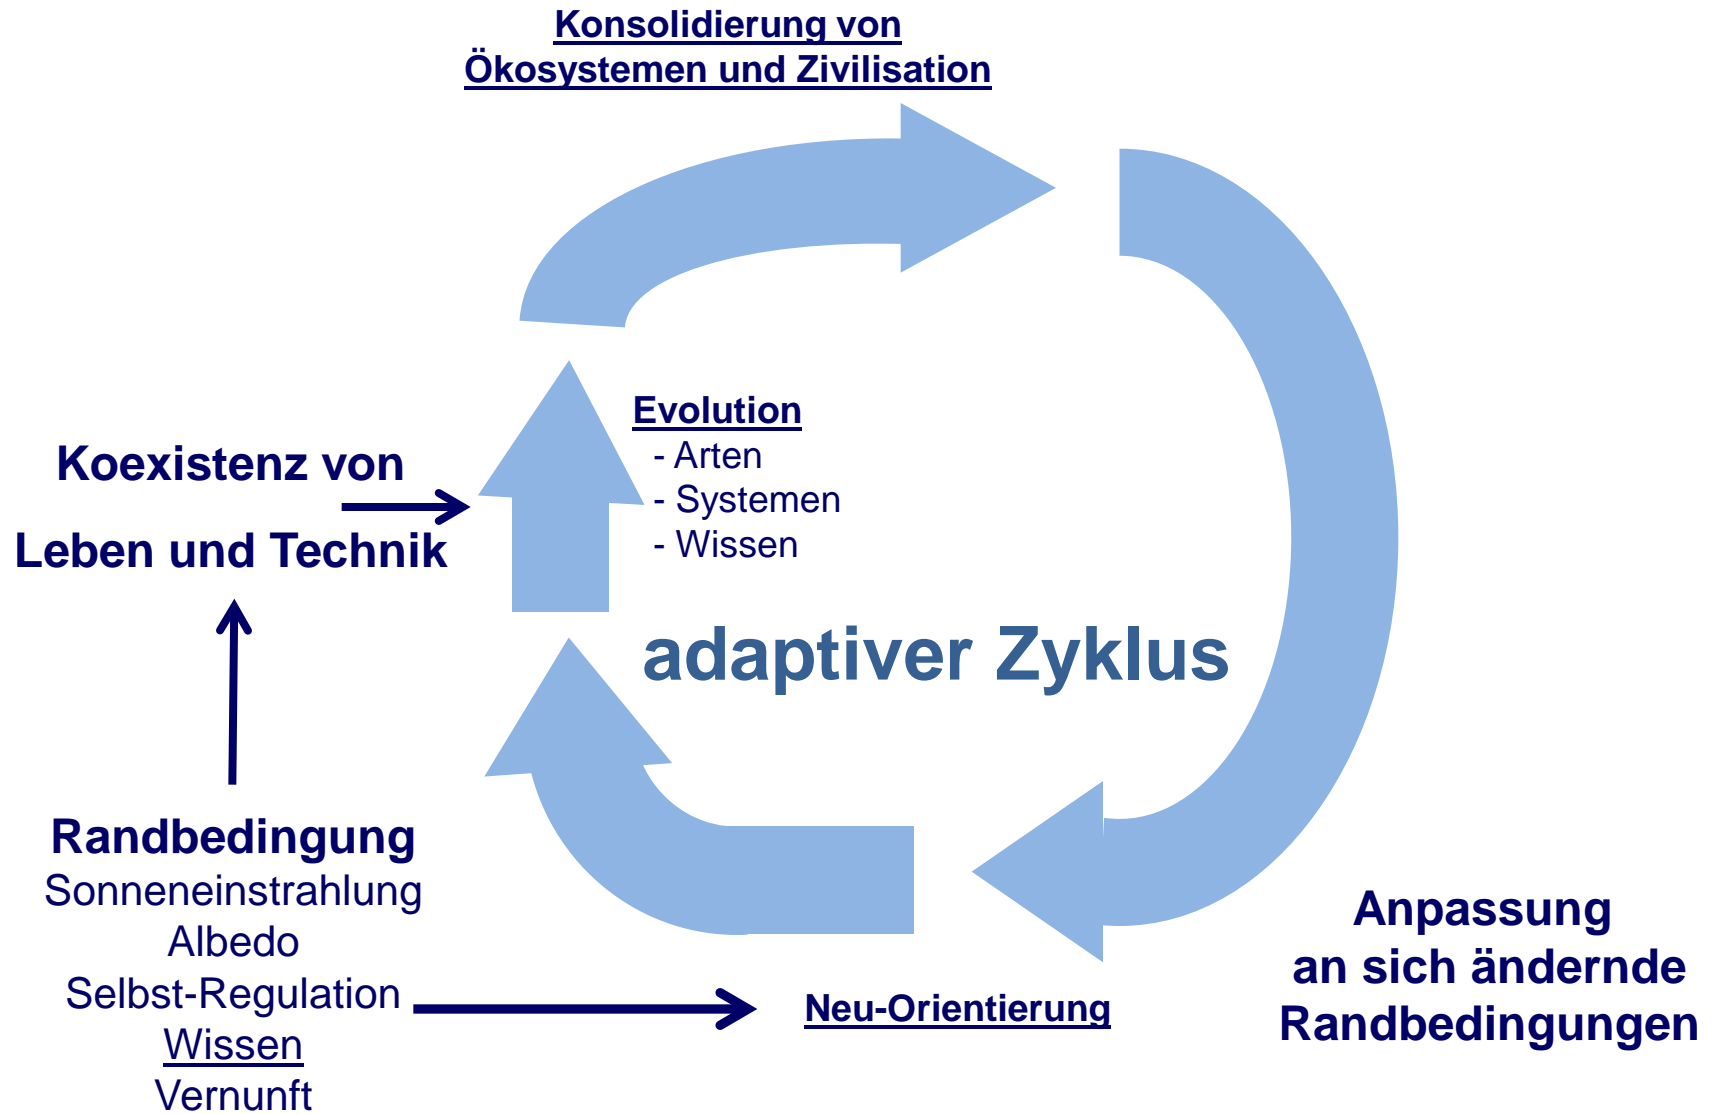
Konsolidierung von
Ökosystemen und Zivilisation

Koexistenz von
Leben und Technik

Evolution
- Arten
- Systemen
- Wissen

adaptiver Zyklus

Randbedingung
Sonneneinstrahlung
Albedo
Selbst-Regulation
Wissen
Vernunft

Neu-Orientierung

Anpassung
an sich ändernde
Randbedingungen